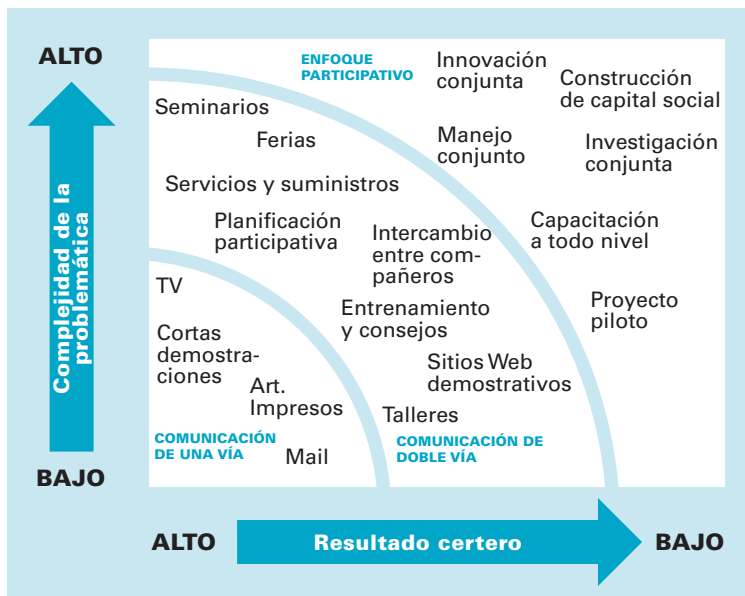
ALTO

Complejidad de la problemática

BAJO

ENFOQUE PARTICIPATIVO

Innovación conjunta

Construcción de capital social

Seminarios

Ferias

Manejo conjunto

Investigación conjunta

Servicios y suministros

Planificación participativa

Intercambio entre compañeros

Capacitación a todo nivel

TV

Entrenamiento y consejos

Proyecto piloto

Cortas demostraciones

Sitios Web demostrativos

Art. Impresos

Talleres

COMUNICACIÓN DE UNA VÍA

Mail

COMUNICACIÓN DE DOBLE VÍA

ALTO

Resultado certero

BAJO